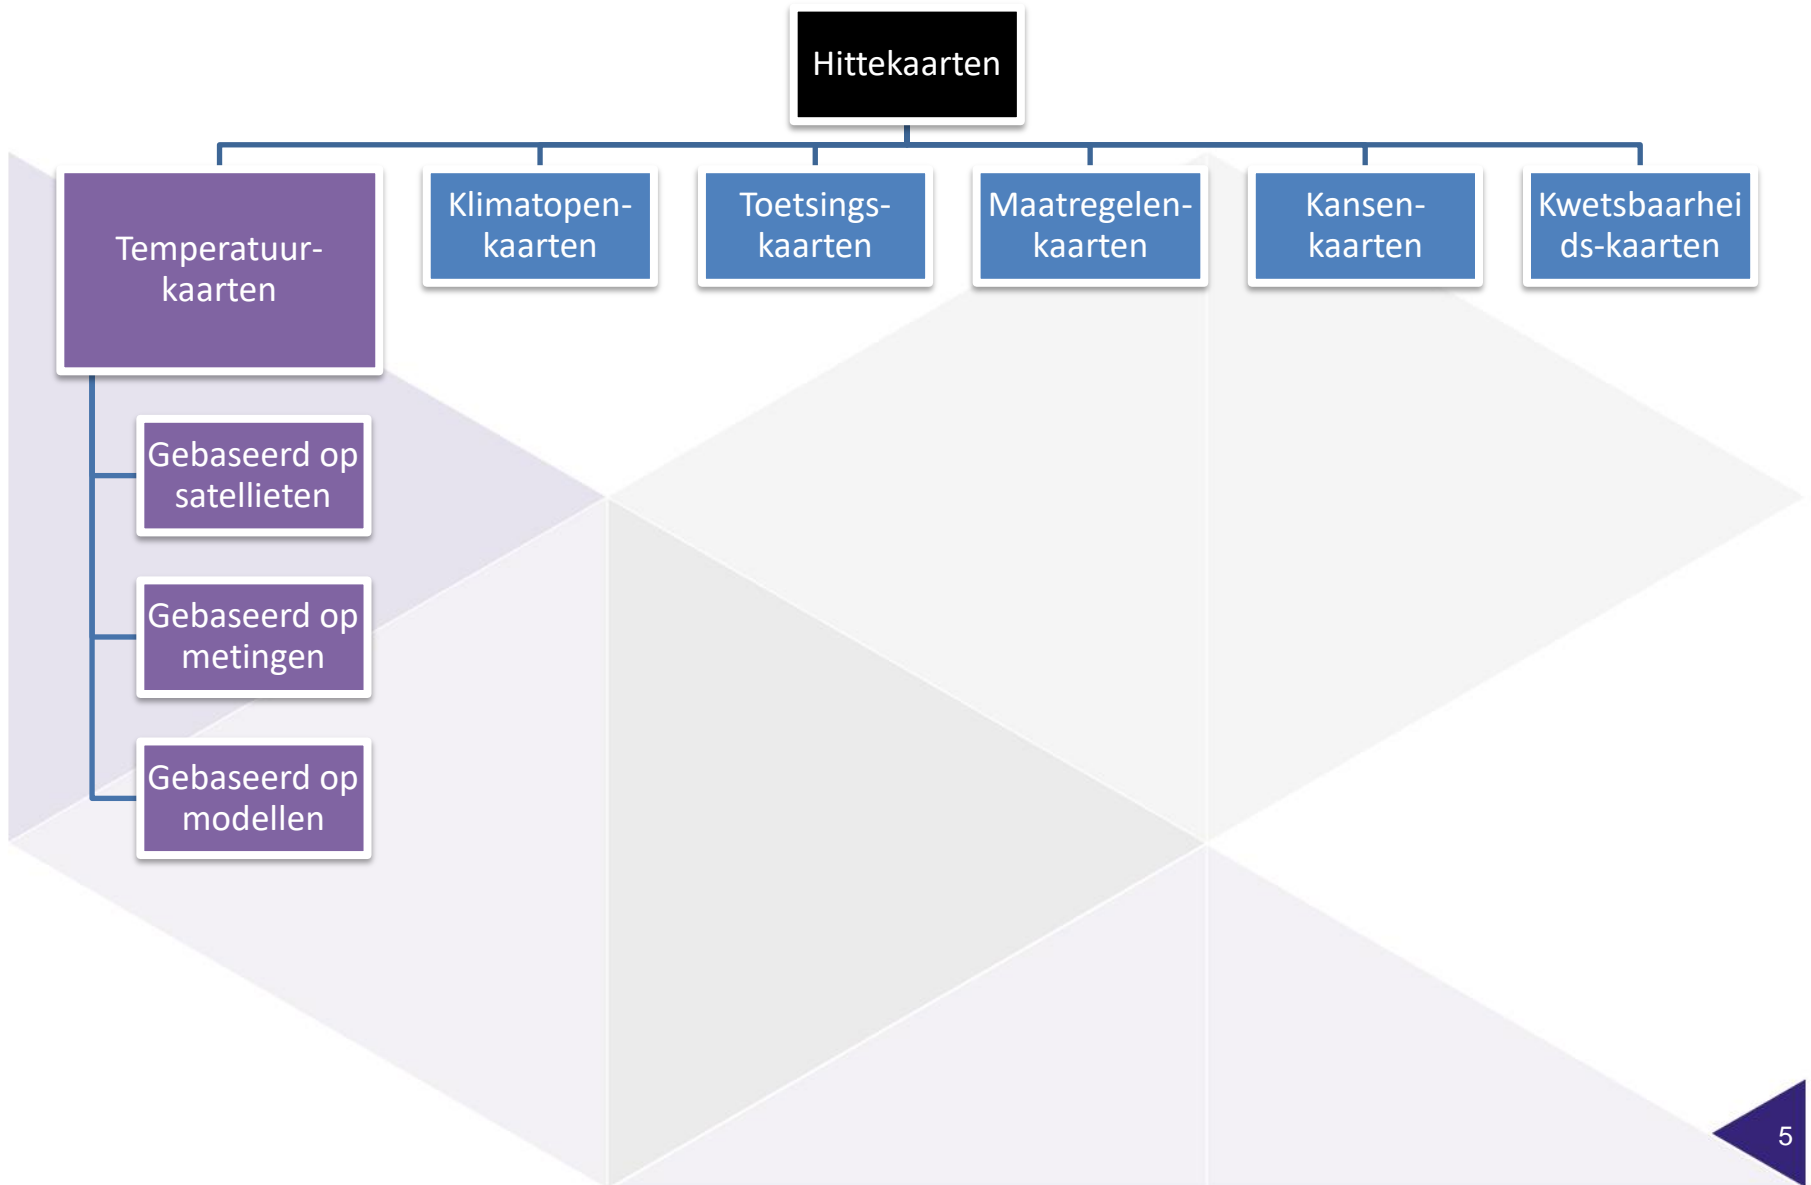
Hittekaarten

Temperatuur-kaarten

Gebaseerd op satellieten

Gebaseerd op metingen

Gebaseerd op modellen

Klimatopen-kaarten

Toetsings-kaarten

Maatregelen-kaarten

Kansen-kaarten

Kwetsbaarheids-kaarten

5